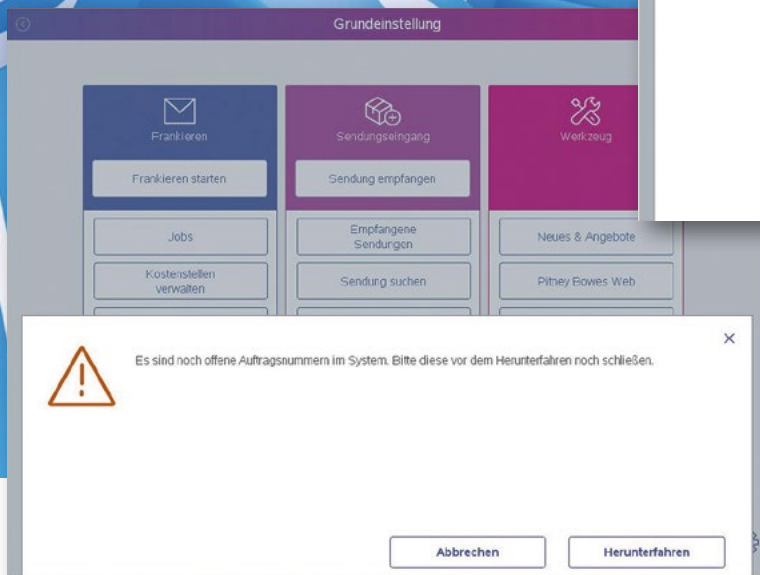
Grundeinstellung

Frankieren

Frankieren starten

Jobs

Kostenstellen verwalten

Sendungseingang

Sendung empfangen

Empfangene Sendungen

Sendung suchen

Werkzeug

Neues & Angebote

Pitney Bowes Web

×

Es sind noch offene Auftragsnummern im System. Bitte diese vor dem Herunterfahren noch schließen.

Abbrechen

Herunterfahren